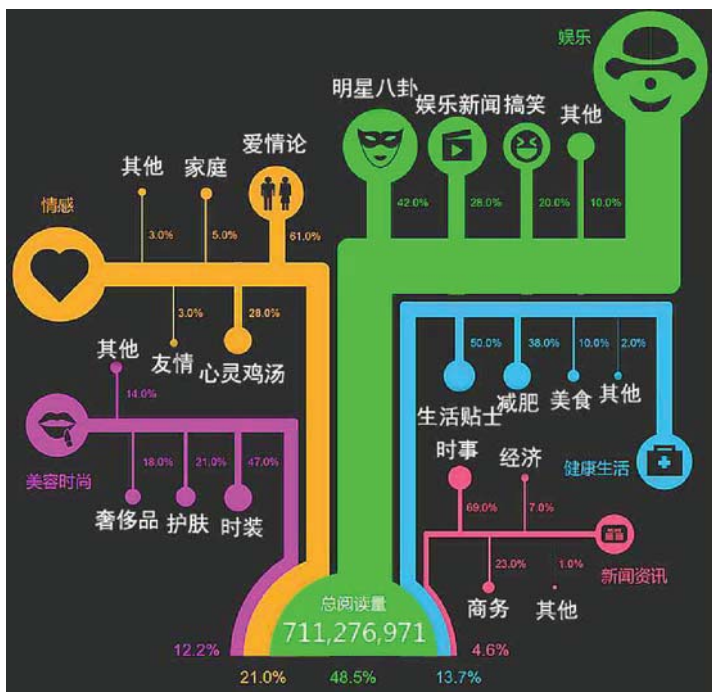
娱乐

明星八卦 娱乐新闻 搞笑 其他

42.0% 28.0% 20.0% 10.0%

情感

其他 家庭 爱情论

3.0% 5.0% 61.0%

3.0% 28.0%

友情 心灵鸡汤

其他

14.0%

美容时尚

18.0% 21.0% 47.0%

奢侈品 护肤 时装

50.0% 38.0% 10.0% 2.0%

生活贴士 减肥 美食 其他

健康生活

时事 经济

69.0% 7.0%

23.0% 1.0%

商务 其他

新闻资讯

总阅读量

711,276,971

12.2% 4.6%

21.0% 48.5% 13.7%